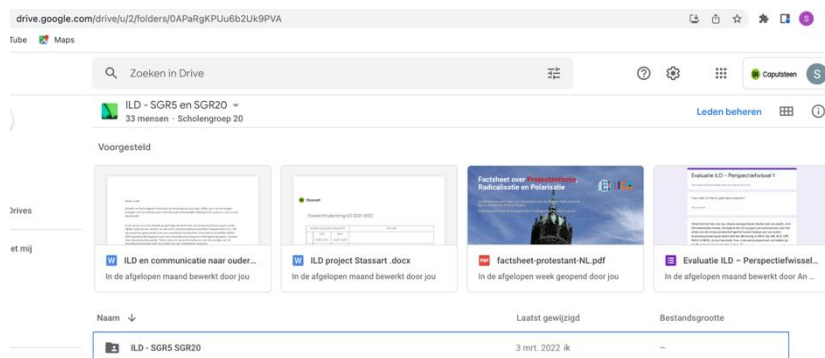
drive.google.com/drive/u/2/folders/0APaRgKPUu6b2Uk9PVA

Tube Maps

Zoeken in Drive

Caputsteen S

ILD - SGR5 en SGR20
33 mensen · Scholengroep 20

Leden beheren

Voorgesteld

Drives

et mij

Stassart

Factsheet over Protestantisme Radicalisatie en Polarisatie

Evaluatie ILD – Perspectiefwissel 1

ILD en communicatie naar ouder...
In de afgelopen maand bewerkt door jou

ILD project Stassart .docx
In de afgelopen maand bewerkt door jou

factsheet-protestant-NL.pdf
In de afgelopen week geopend door jou

Evaluatie ILD – Perspectiefwissel...
In de afgelopen maand bewerkt door An...

| Naam ↓ | Laatst gewijzigd | Bestandsgrootte |
|---|---|---|
| ILD - SGR5 SGR20 | 3 mrt. 2022 ik | — |